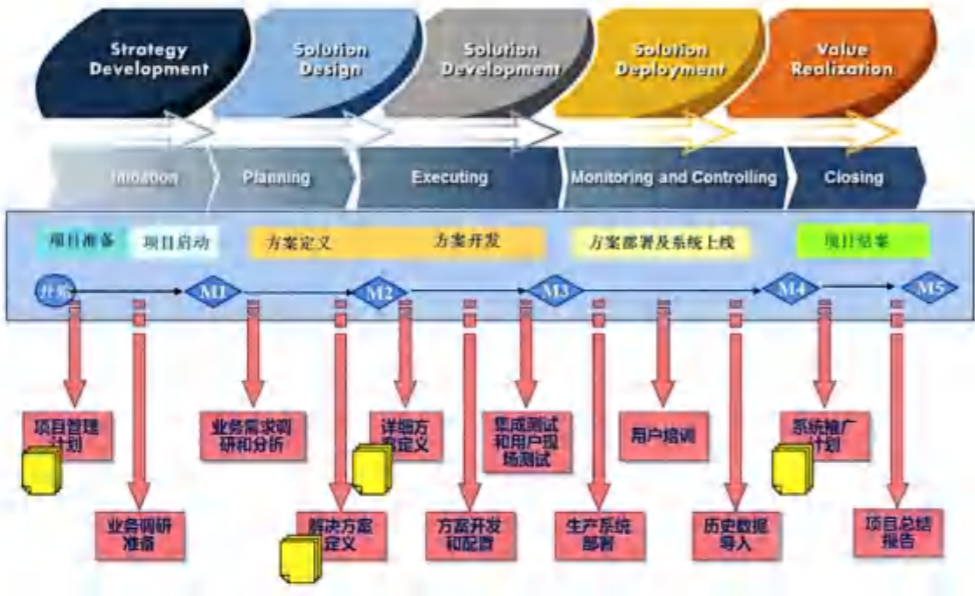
Strategy Development

Solution Design

Solution Development

Solution Deployment

Value Realization

Initiation

Planning

Executing

Monitoring and Controlling

Closing

项目准备

项目启动

方案定义

方案开发

方案部署及系统上线

项目结案

开始

M1

M2

M3

M4

M5

项目管理计划

业务调研准备

业务需求调研和分析

解决方案定义

详细方案定义

方案开发和配置

集成测试和用户现场测试

生产系统部署

用户培训

历史数据导入

系统推广计划

项目总结报告